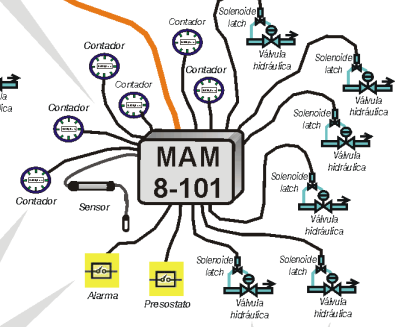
Contador
Solenoide latch
Válvula hidráulica
Contador
Contador
Solenoide latch
Válvula hidráulica
Contador
Contador
Solenoide latch
Válvula hidráulica
MAM 8-101
Solenoide latch
Válvula hidráulica
Contador
Sensor
Solenoide latch
Válvula hidráulica
Solenoide latch
Válvula hidráulica
Alarma
Presostato